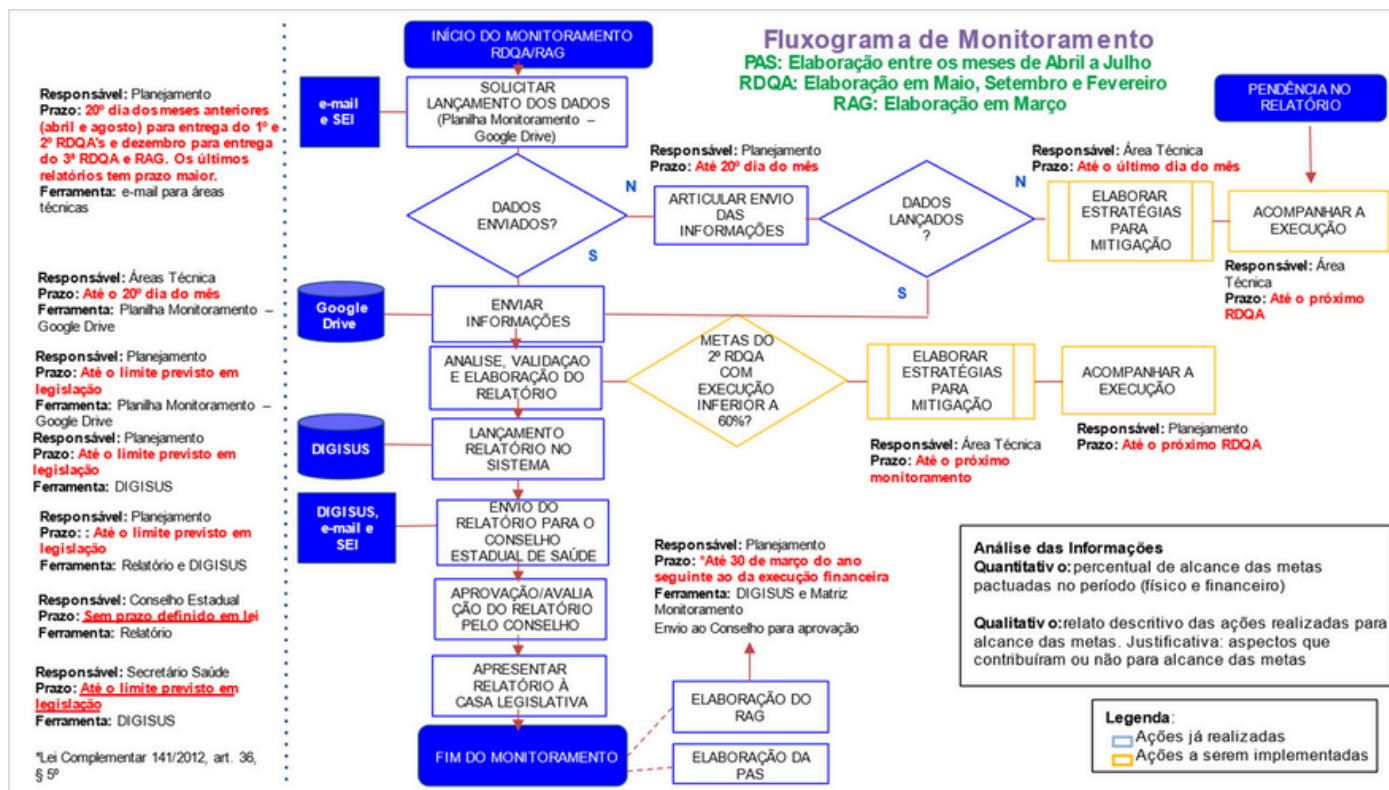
Responsável: Planejamento
Prazo: 20º dia dos meses anteriores (abril e agosto) para entrega do 1º e 2º RDQA's e dezembro para entrega do 3º RDQA e RAG. Os últimos relatórios tem prazo maior.
Ferramenta: e-mail para áreas técnicas

Responsável: Áreas Técnica
Prazo: Até o 20º dia do mês
Ferramenta: Planilha Monitoramento – Google Drive

Responsável: Planejamento
Prazo: Até o limite previsto em legislação
Ferramenta: Planilha Monitoramento – Google Drive

Responsável: Planejamento
Prazo: Até o limite previsto em legislação
Ferramenta: DIGISUS

Responsável: Planejamento
Prazo: : Até o limite previsto em legislação
Ferramenta: Relatório e DIGISUS

Responsável: Conselho Estadual
Prazo: Sem prazo definido em lei
Ferramenta: Relatório

Responsável: Secretário Saúde
Prazo: Até o limite previsto em legislação
Ferramenta: DIGISUS

*Lei Complementar 141/2012, art. 36, § 5º

INÍCIO DO MONITORAMENTO RDQA/RAG

Fluxograma de Monitoramento
PAS: Elaboração entre os meses de Abril a Julho
RDQA: Elaboração em Maio, Setembro e Fevereiro
RAG: Elaboração em Março

PENDÊNCIA NO RELATÓRIO

e-mail e SEI

SOLICITAR LANÇAMENTO DOS DADOS (Planilha Monitoramento – Google Drive)

Responsável: Planejamento
Prazo: Até 20º dia do mês

Responsável: Área Técnica
Prazo: Até o último dia do mês

DADOS ENVIADOS?

N

ARTICULAR ENVIO DAS INFORMAÇÕES

DADOS LANÇADOS ?

N

ELABORAR ESTRATÉGIAS PARA MITIGAÇÃO

ACOMPANHAR A EXECUÇÃO

S

Responsável: Área Técnica
Prazo: Até o próximo RDQA

S

Google Drive

ENVIAR INFORMAÇÕES

ANALISE, VALIDAÇAO E ELABORAÇÃO DO RELATÓRIO

METAS DO 2º RDQA COM EXECUÇÃO INFERIOR A 60%?

ELABORAR ESTRATÉGIAS PARA MITIGAÇÃO

ACOMPANHAR A EXECUÇÃO

DIGISUS

LANÇAMENTO RELATÓRIO NO SISTEMA

Responsável: Área Técnica
Prazo: Até o próximo monitoramento

Responsável: Planejamento
Prazo: Até o próximo RDQA

DIGISUS, e-mail e SEI

ENVIO DO RELATÓRIO PARA O CONSELHO ESTADUAL DE SAÚDE

Responsável: Planejamento
Prazo: *Até 30 de março do ano seguinte ao da execução financeira
Ferramenta: DIGISUS e Matriz Monitoramento
Envio ao Conselho para aprovação

APROVAÇÃO/AVALIAÇÃO DO RELATÓRIO PELO CONSELHO

APRESENTAR RELATÓRIO À CASA LEGISLATIVA

ELABORAÇÃO DO RAG

FIM DO MONITORAMENTO

ELABORAÇÃO DA PAS

Análise das Informações
Quantitativo: percentual de alcance das metas pactuadas no período (físico e financeiro)

Qualitativo: relato descritivo das ações realizadas para alcance das metas. Justificativa: aspectos que contribuíram ou não para alcance das metas

Legenda:
Ações já realizadas
Ações a serem implementadas